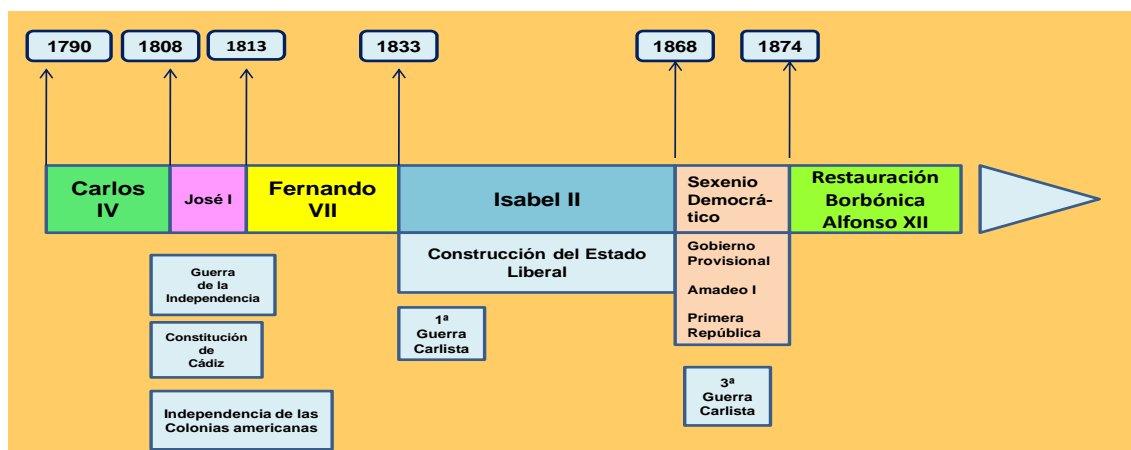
1790 1808 1813 1833 1868 1874

Carlos IV

José I

Fernando VII

Isabel II

Sexenio Democrático

Restauración Borbónica Alfonso XII

Guerra de la Independencia

Constitución de Cádiz

Independencia de las Colonias americanas

Construcción del Estado Liberal

1ª Guerra Carlista

Gobierno Provisional

Amadeo I

Primera República

3ª Guerra Carlista